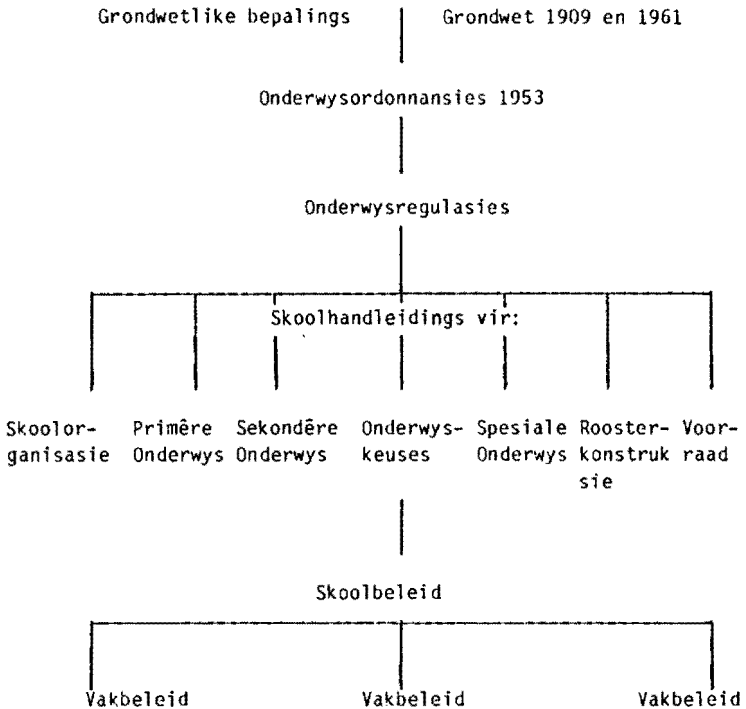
Grondwetlike bepalings

Grondwet 1909 en 1961

Onderwysordonnansies 1953

Onderwysregulasies

Skoolhandleidings vir:

Skoolorganisasie

Primêre Onderwys

Sekondêre Onderwys

Onderwyskeuses

Spesiale Onderwys

Roosterkonstruksie

Voorraad

Skoolbeleid

Vakbeleid

Vakbeleid

Vakbeleid